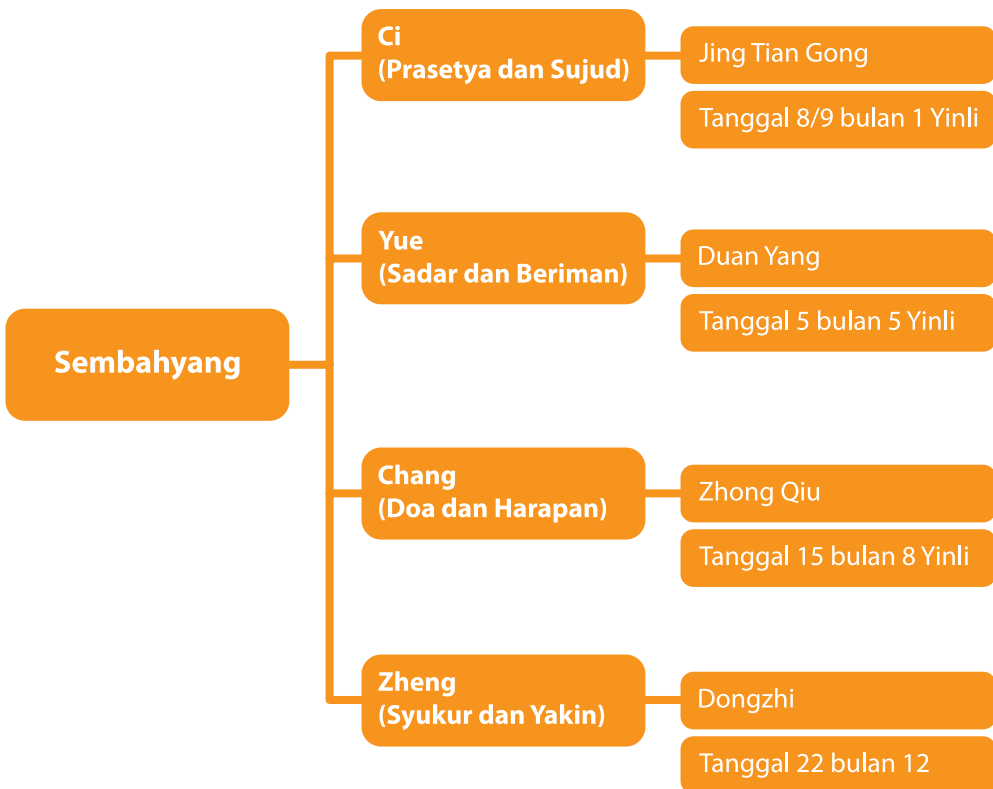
Sembahyang

Ci
(Prasetya dan Sujud)

Jing Tian Gong

Tanggal 8/9 bulan 1 Yinli

Yue
(Sadar dan Beriman)

Duan Yang

Tanggal 5 bulan 5 Yinli

Chang
(Doa dan Harapan)

Zhong Qiu

Tanggal 15 bulan 8 Yinli

Zheng
(Syukur dan Yakin)

Dongzhi

Tanggal 22 bulan 12